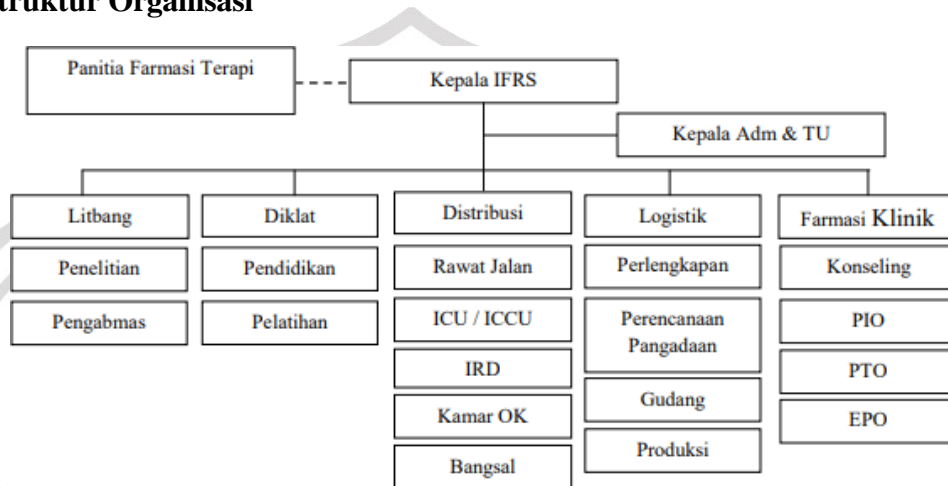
truktur Organisasi

Panitia Farmasi Terapi

Kepala IFRS

Kepala Adm & TU

Litbang
Penelitian
Pengabmas

Diklat
Pendidikan
Pelatihan

Distribusi
Rawat Jalan
ICU / ICCU
IRD
Kamar OK
Bangsal

Logistik
Perlengkapan
Perencanaan Pangadaan
Gudang
Produksi

Farmasi Klinik
Konseling
PIO
PTO
EPO